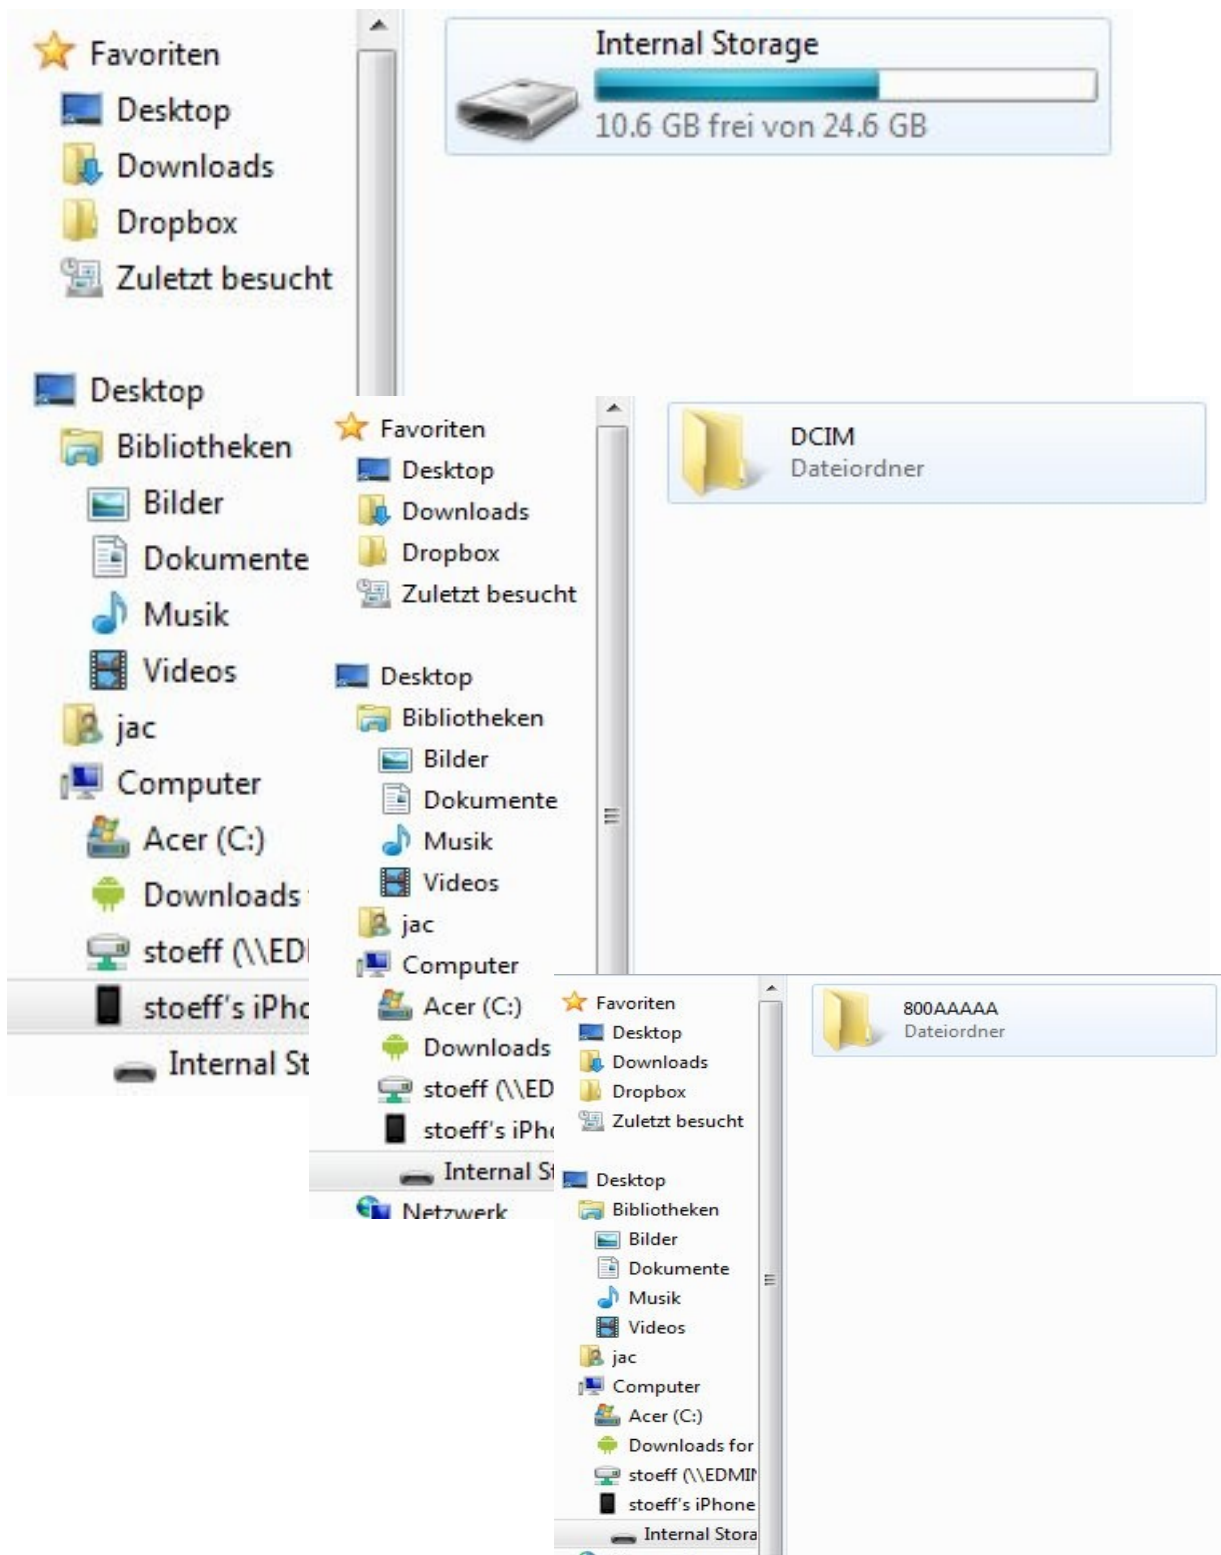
Favoriten
Desktop
Downloads
Dropbox
Zuletzt besucht

Desktop
Bibliotheken
Bilder
Dokumente
Musik
Videos
jac
Computer
Acer (C:)
Downloads
stoeff (\\ED
stoeff's iPho
Internal St

Internal Storage
10.6 GB frei von 24.6 GB

Favoriten
Desktop
Downloads
Dropbox
Zuletzt besucht

Desktop
Bibliotheken
Bilder
Dokumente
Musik
Videos
jac
Computer
Acer (C:)
Downloads
stoeff (\\ED
stoeff's iPho
Internal St
Netzwerk

DCIM
Dateiordner

Favoriten
Desktop
Downloads
Dropbox
Zuletzt besucht

Desktop
Bibliotheken
Bilder
Dokumente
Musik
Videos
jac
Computer
Acer (C:)
Downloads for
stoeff (\\EDMIN
stoeff's iPhone
Internal Stora

800AAAAA
Dateiordner